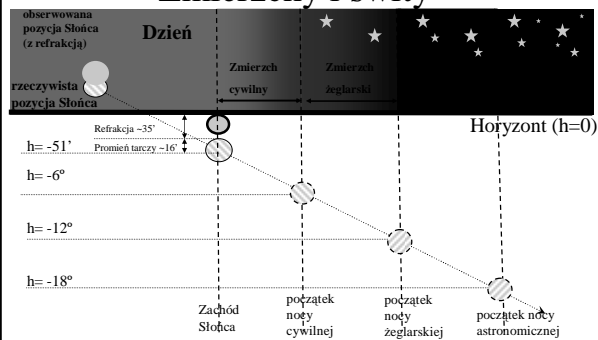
Zmierzchy i świty

obserwowana pozycja Słońca (z refrakcją)

Dzień

Zmierzch cywilny

Zmierzch żeglarski

rzeczywista pozycja Słońca

Refrakcja ~35'

Promień tarczy ~16'

Horyzont (h=0)

h= -51'

h= -6º

h= -12º

h= -18º

Zachód Słońca

początek nocy cywilnej

początek nocy żeglarskiej

początek nocy astronomicznej